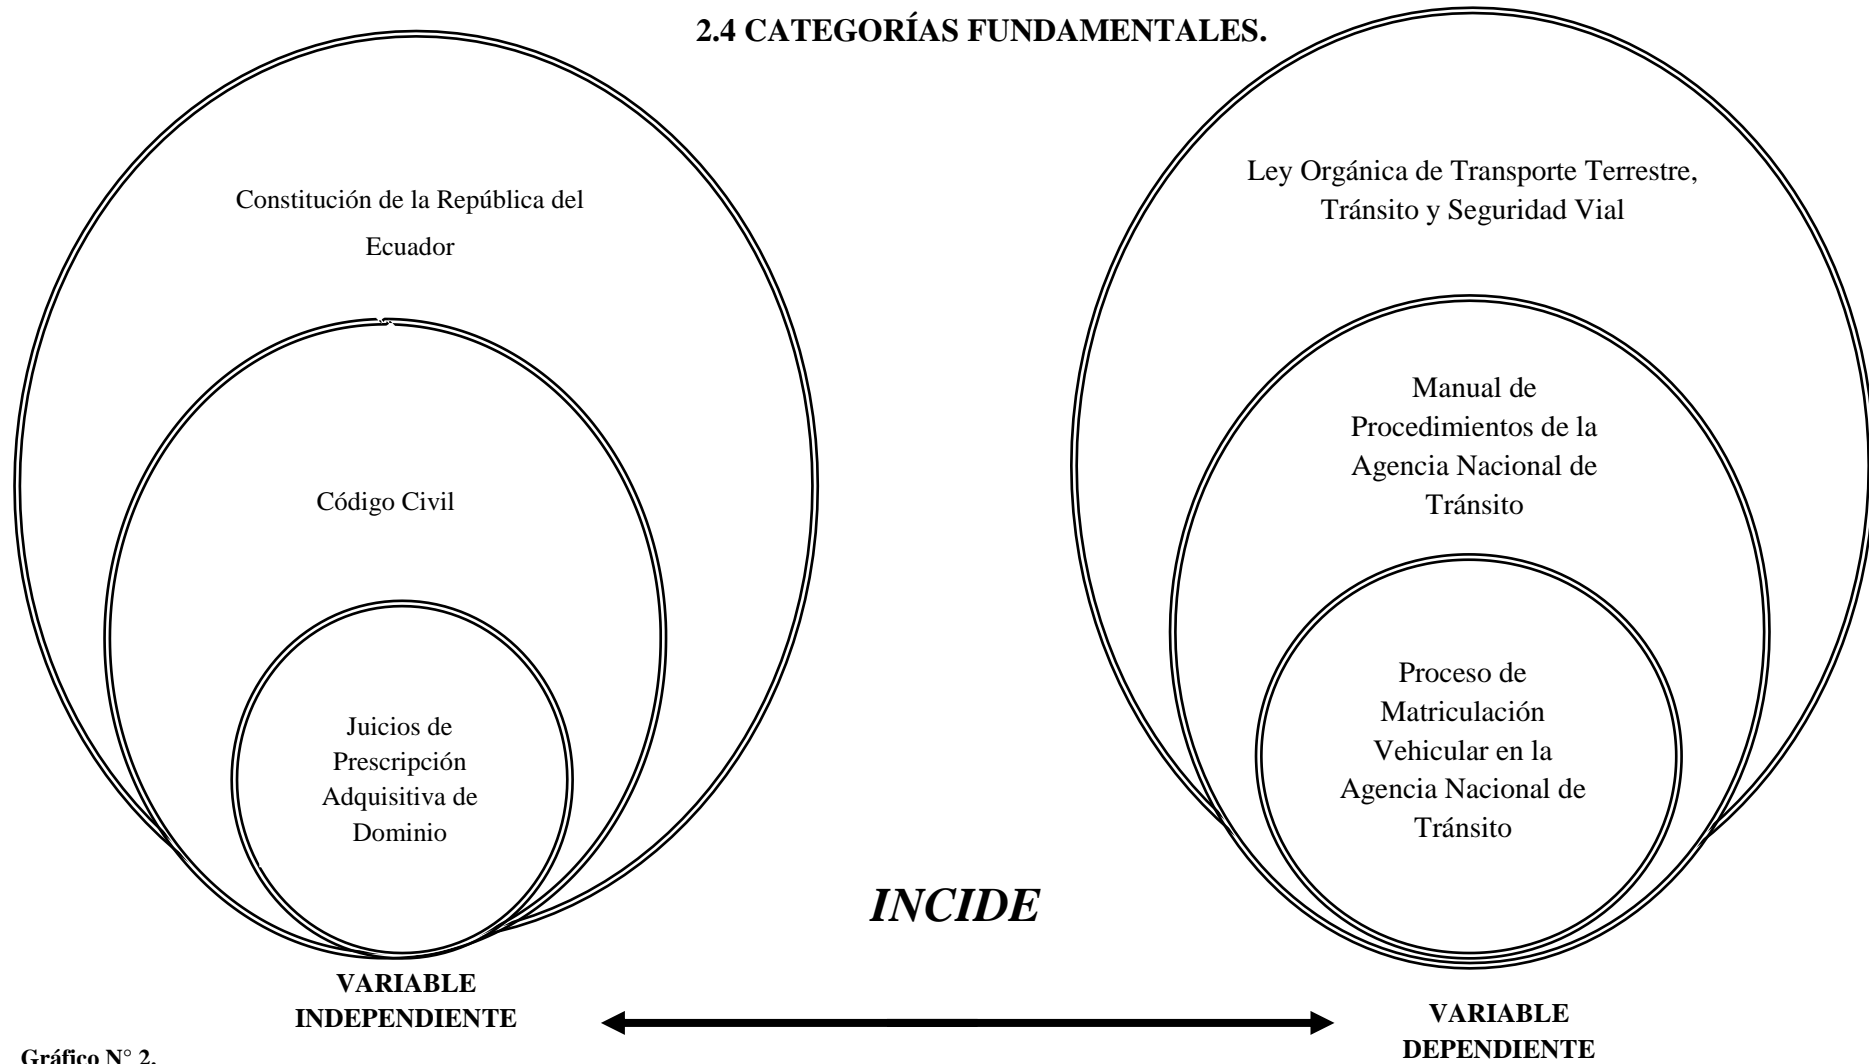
2.4 CATEGORÍAS FUNDAMENTALES.

Constitución de la República del Ecuador

Código Civil

Juicios de Prescripción Adquisitiva de Dominio

Ley Orgánica de Transporte Terrestre, Tránsito y Seguridad Vial

Manual de Procedimientos de la Agencia Nacional de Tránsito

Proceso de Matriculación Vehicular en la Agencia Nacional de Tránsito

INCIDE

VARIABLE INDEPENDIENTE

VARIABLE DEPENDIENTE

Gráfico N° 2.